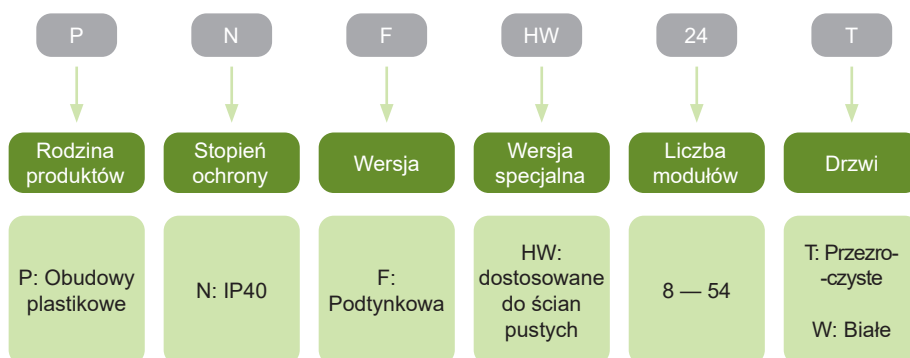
P
Rodzina produktów
P: Obudowy plastikowe

N
Stopień ochrony
N: IP40

F
Wersja
F: Podtynkowa

HW
Wersja specjalna
HW: dostosowane do ścian pustych

24
Liczba modułów
8 — 54

T
Drzwi
T: Przezro-czyste

W: Białe